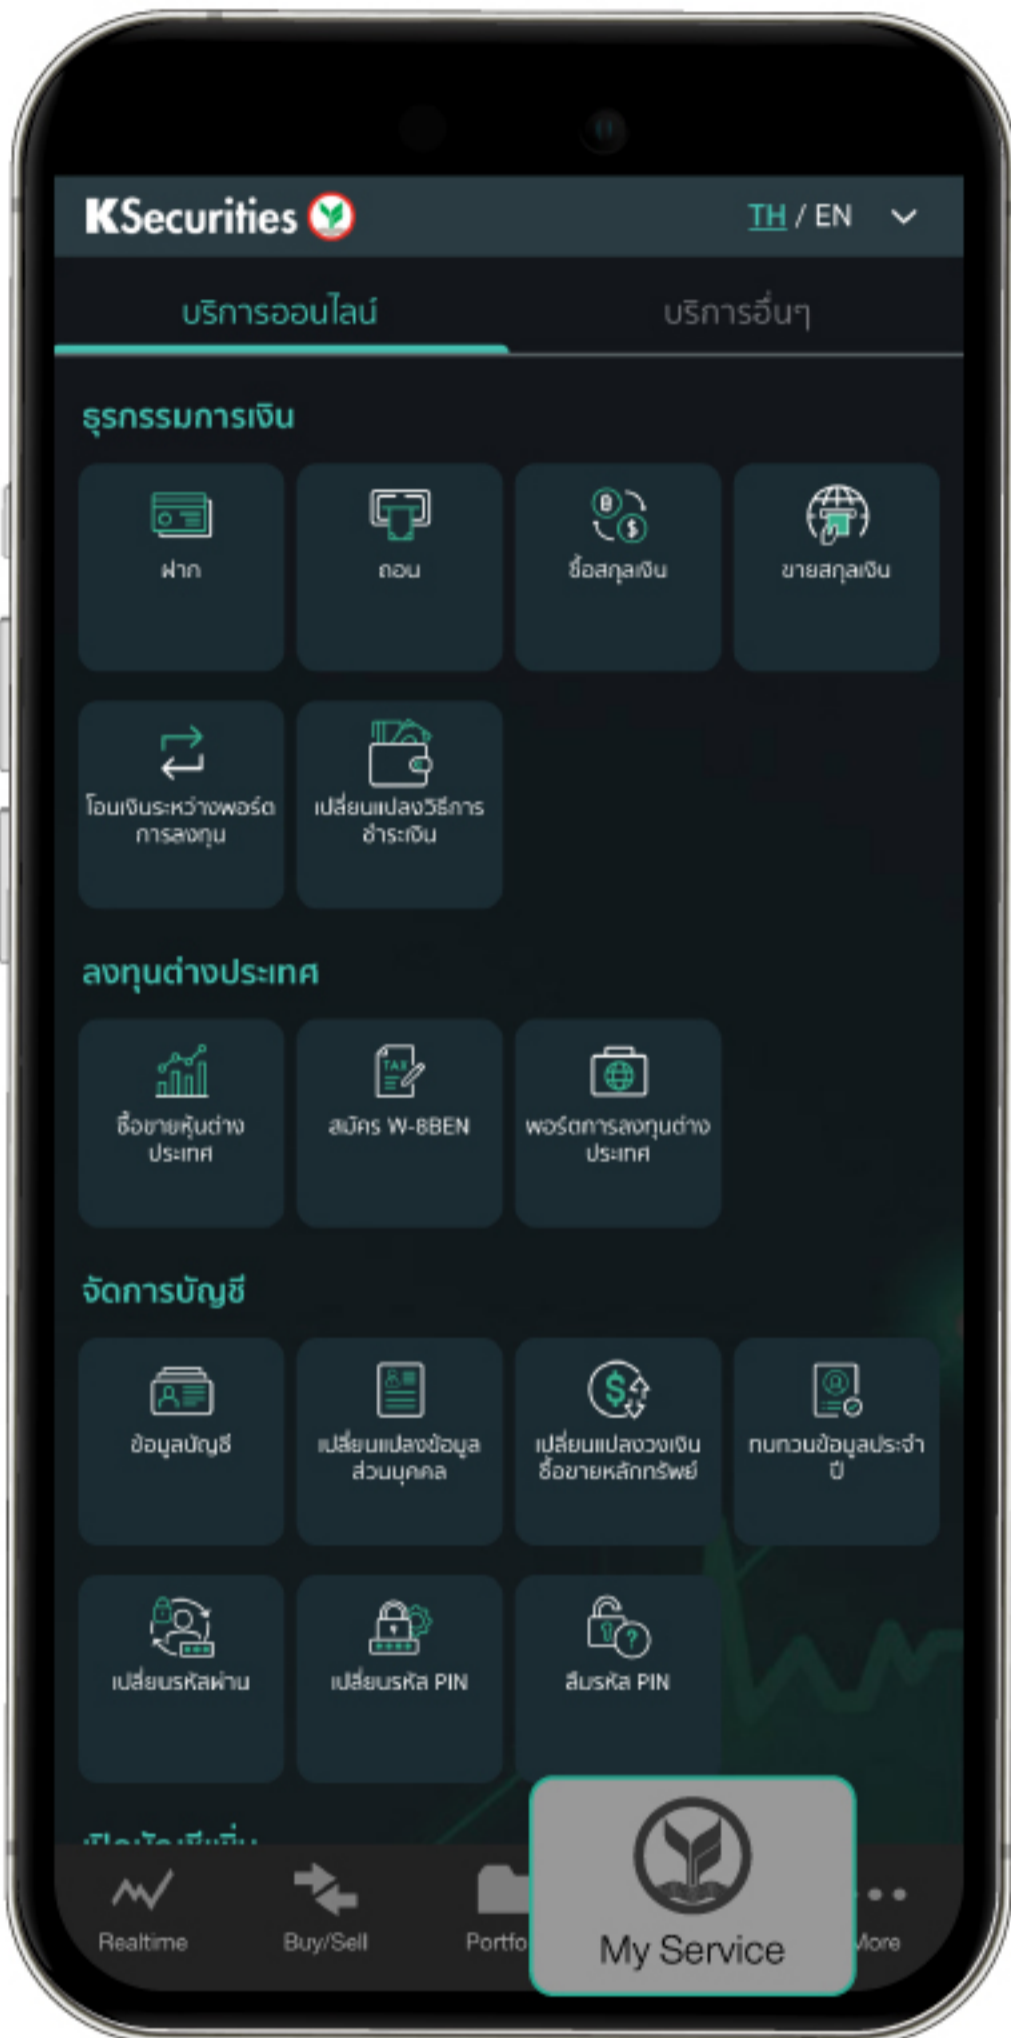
KSecurities

TH / EN

บริการออนไลน์

บริการอื่นๆ

ธุรกรรมการเงิน

ฝาก

ถอน

ซื้อสกุลเงิน

ขายสกุลเงิน

โอนเงินระหว่างพอร์ตการลงทุน

เปลี่ยนแปลงวิธีการชำระเงิน

ลงทุนต่างประเทศ

ซื้อขายหุ้นต่างประเทศ

สมัคร W-8BEN

พอร์ตการลงทุนต่างประเทศ

จัดการบัญชี

ข้อมูลบัญชี

เปลี่ยนแปลงข้อมูลส่วนบุคคล

เปลี่ยนแปลงวงเงินซื้อขายหลักทรัพย์

ทบทวนข้อมูลประจำปี

เปลี่ยนรหัสผ่าน

เปลี่ยนรหัส PIN

ลืมรหัส PIN

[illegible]

Realtime

Buy/Sell

Portfo

My Service

More